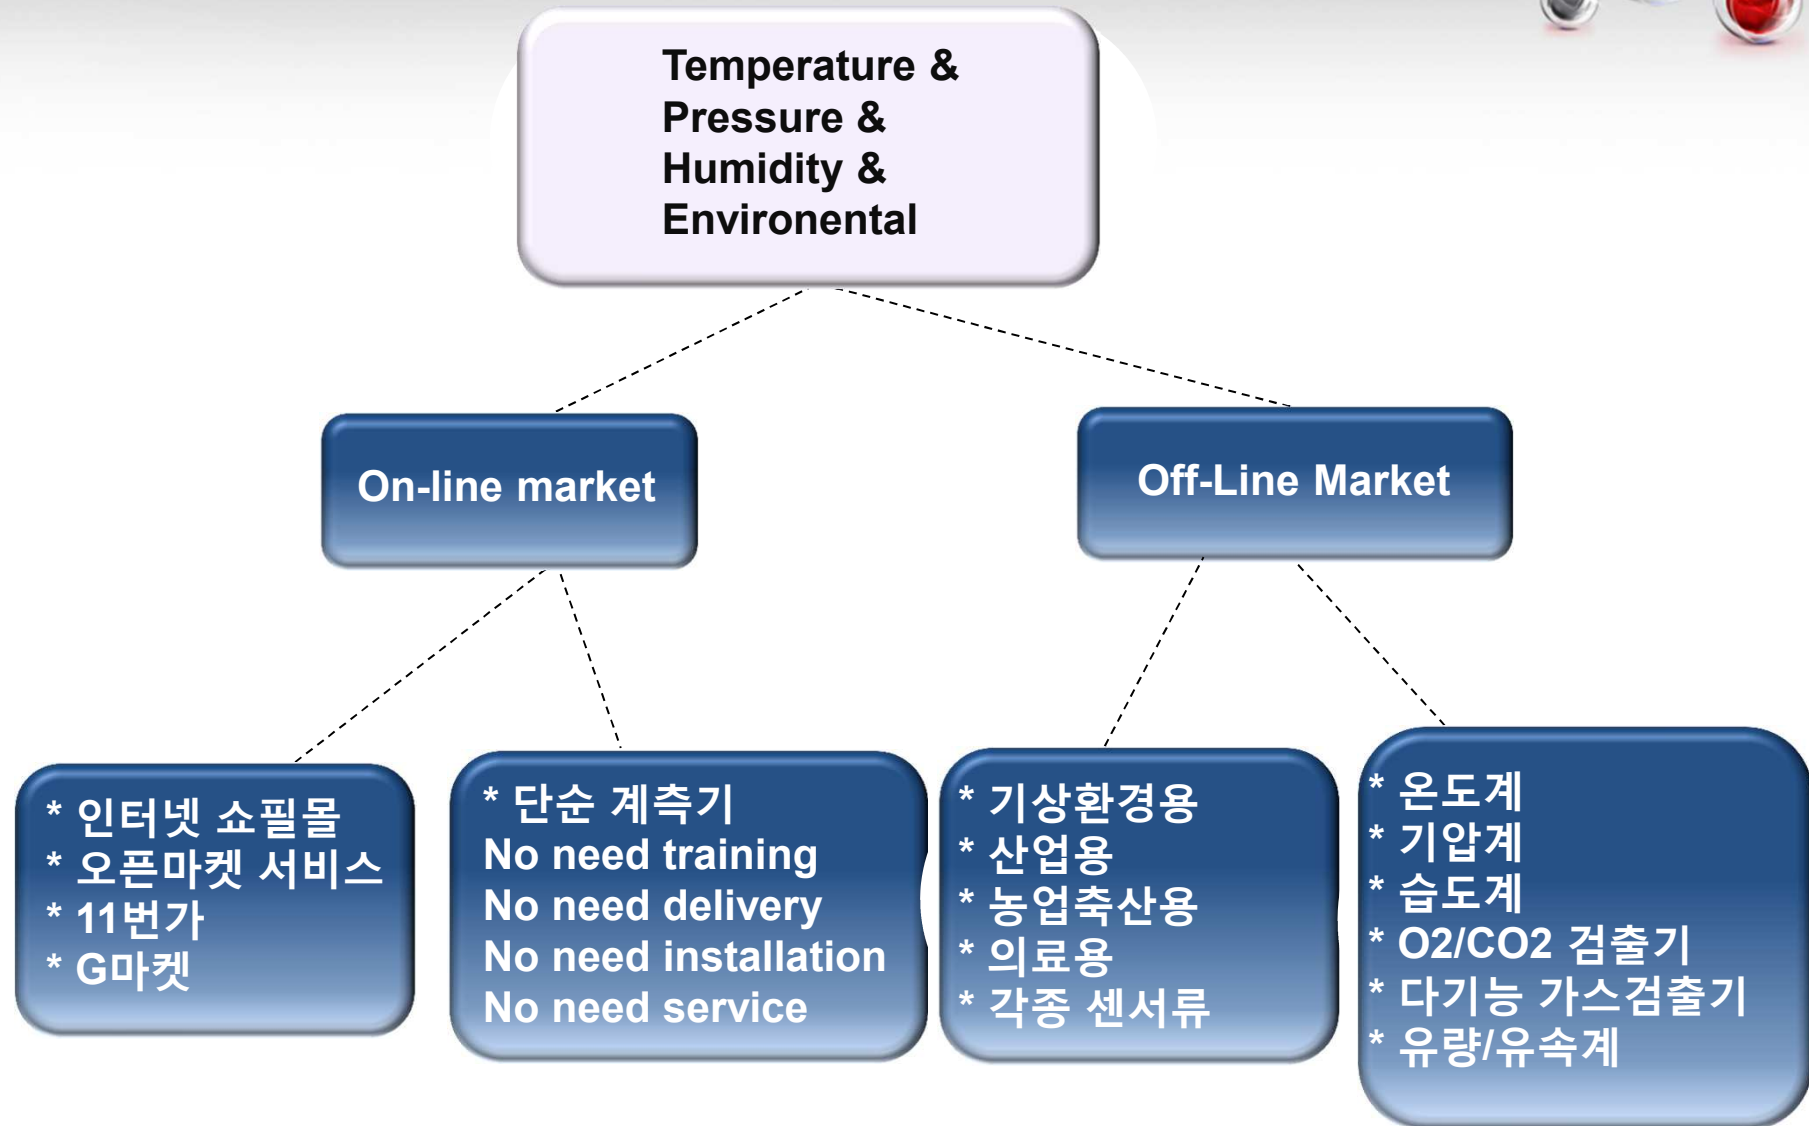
Temperature &
Pressure &
Humidity &
Environental

On-line market

Off-Line Market

* 인터넷 쇼핑몰
* 오픈마켓 서비스
* 11번가
* G마켓

* 단순 계측기
No need training
No need delivery
No need installation
No need service

* 기상환경용
* 산업용
* 농업축산용
* 의료용
* 각종 센서류

* 온도계
* 기압계
* 습도계
* O2/CO2 검출기
* 다기능 가스검출기
* 유량/유속계